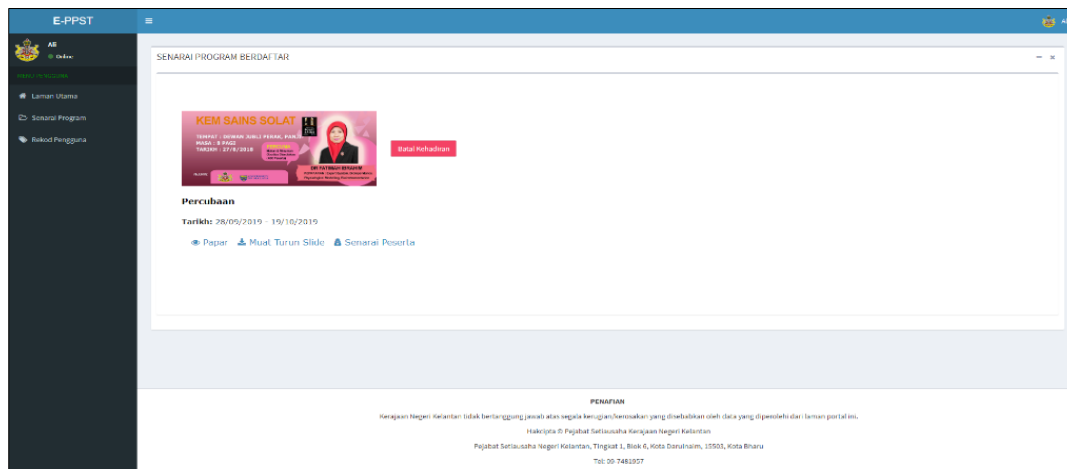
E-PPST
≡
AB
Online
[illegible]
Laman Utama
Senarai Program
Rekod Pengguna

SENARAI PROGRAM BERDAFTAR
− ×

KEM SAINS SOLAT
TEMPAT : DEWAN SURI PERAK, PKN
MASA : 8 PAGI
TARIKH : 27/8/2018
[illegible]
DR. FATIMAH IBRAHIM
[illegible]

Batal Kehadiran

Percubaan

Tarikh: 28/09/2019 - 19/10/2019

Papar   Muat Turun Slide   Senarai Peserta

PENAFIAN

Kerajaan Negeri Kelantan tidak bertanggung jawab atas segala kerugian/kerosakan yang disebabkan oleh data yang diperolehi dari laman portal ini.

Hakcipta © Pejabat Setiausaha Kerajaan Negeri Kelantan

Pejabat Setiausaha Negeri Kelantan, Tingkat 1, Blok 6, Kota Darulnaim, 15503, Kota Bharu

Tel: 09-7481957